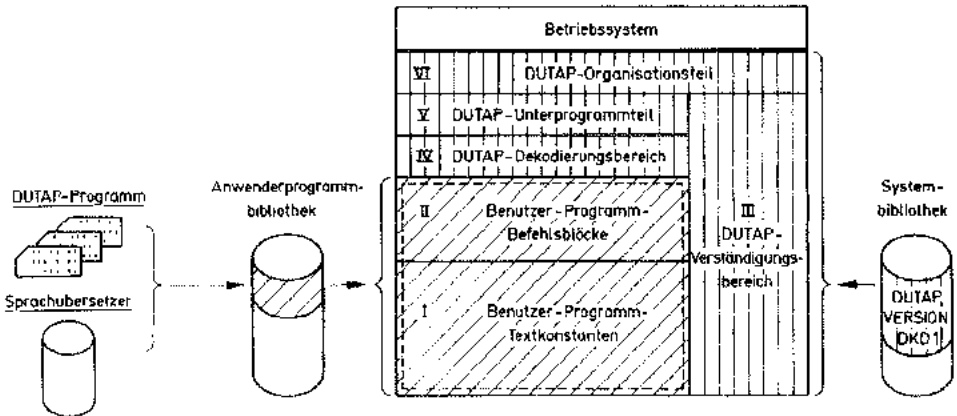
Betriebssystem

VI DUTAP-Organisationsteil

V DUTAP-Unterprogrammteil

IV DUTAP-Dekodierungsbereich

DUTAP-Programm

Sprachubersetzer

Anwenderprogrammbibliothek

II Benutzer-Programm-Befehlsblöcke

I Benutzer-Programm-Textkonstanten

III DUTAP-Verständigungsbereich

Systembibliothek

DUTAP, VERSION DKO1